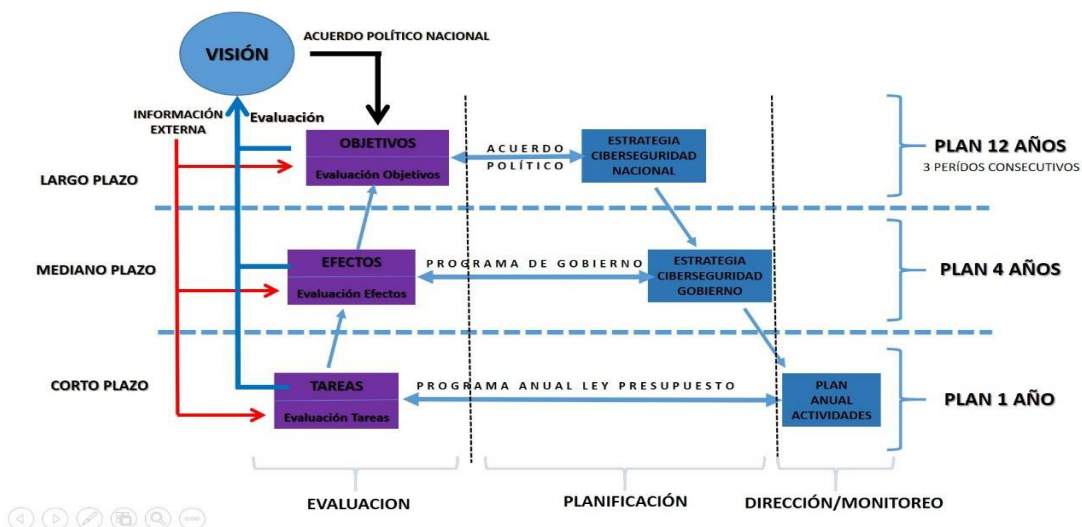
VISIÓN

ACUERDO POLÍTICO NACIONAL

INFORMACIÓN EXTERNA

Evaluación

OBJETIVOS
Evaluación Objetivos

ACUERDO POLÍTICO

ESTRATEGIA CIBERSEGURIDAD NACIONAL

PLAN 12 AÑOS
3 PERÍDOS CONSECUTIVOS

LARGO PLAZO

MEDIANO PLAZO

EFECTOS
Evaluación Efectos

PROGRAMA DE GOBIERNO

ESTRATEGIA CIBERSEGURIDAD GOBIERNO

PLAN 4 AÑOS

CORTO PLAZO

TAREAS
Evaluación Tareas

PROGRAMA ANUAL LEY PRESUPUESTO

PLAN ANUAL ACTIVIDADES

PLAN 1 AÑO

EVALUACION

PLANIFICACIÓN

DIRECCIÓN/MONITOREO